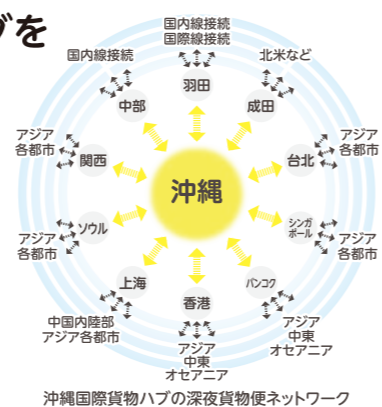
ブを

国内線接続
国際線接続

国内線接続

北米など

羽田

中部

成田

アジア
各都市

アジア
各都市

関西

台北

沖縄

シンガポール

ソウル

アジア
各都市

アジア
各都市

上海

バンコク

香港

中国内陸部
アジア各都市

アジア
中東
オセアニア

アジア
中東
オセアニア

沖縄国際貨物ハブの深夜貨物便ネットワーク